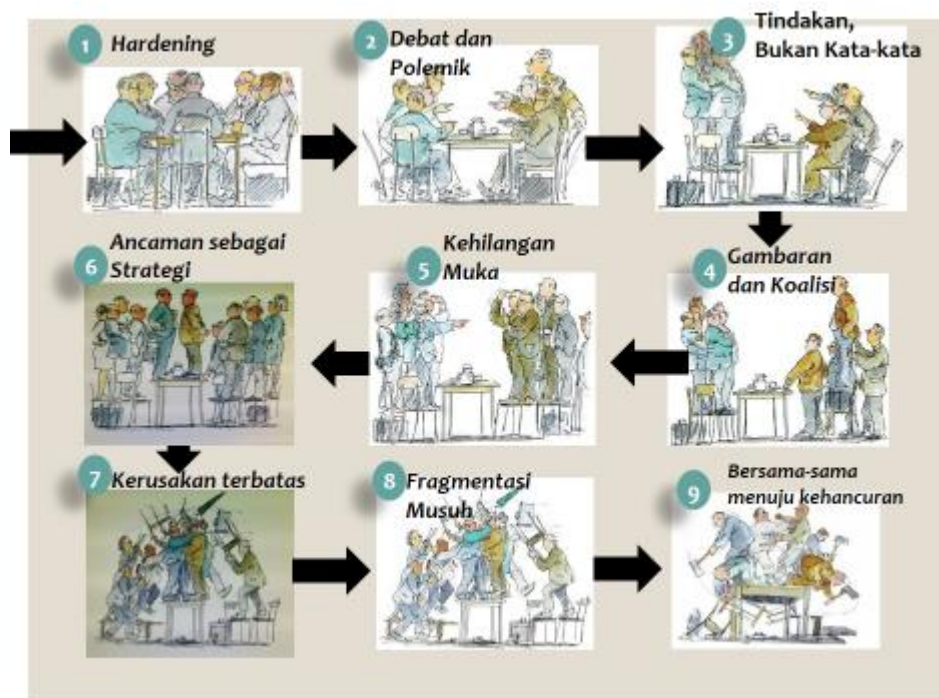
1 Hardening

2 Debat dan Polemik

3 Tindakan, Bukan Kata-kata

4 Gambaran dan Koalisi

5 Kehilangan Muka

6 Ancaman sebagai Strategi

7 Kerusakan terbatas

8 Fragmentasi Musuh

9 Bersama-sama menuju kehancuran